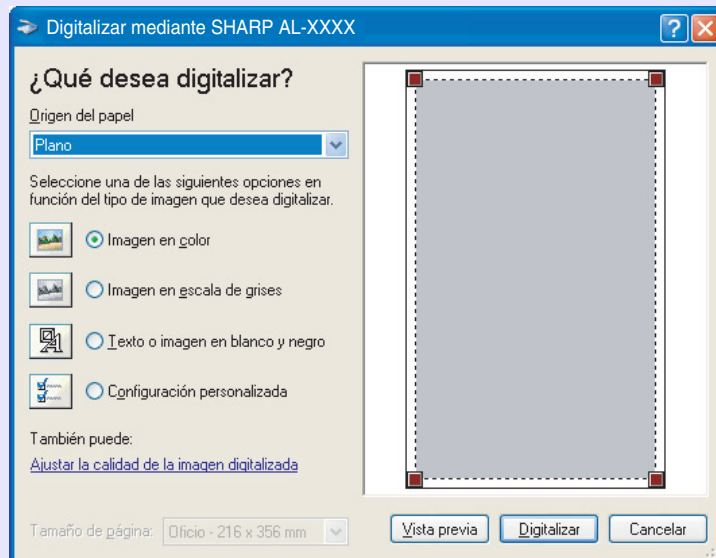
Digitalizar mediante SHARP AL-XXXX

¿Qué desea digitalizar?

Origen del papel

Plano

Seleccione una de las siguientes opciones en función del tipo de imagen que desea digitalizar.

Imagen en color

Imagen en escala de grises

Texto o imagen en blanco y negro

Configuración personalizada

También puede:

Ajustar la calidad de la imagen digitalizada

Tamaño de página: Oficio - 216 x 356 mm

Vista previa

Digitalizar

Cancelar